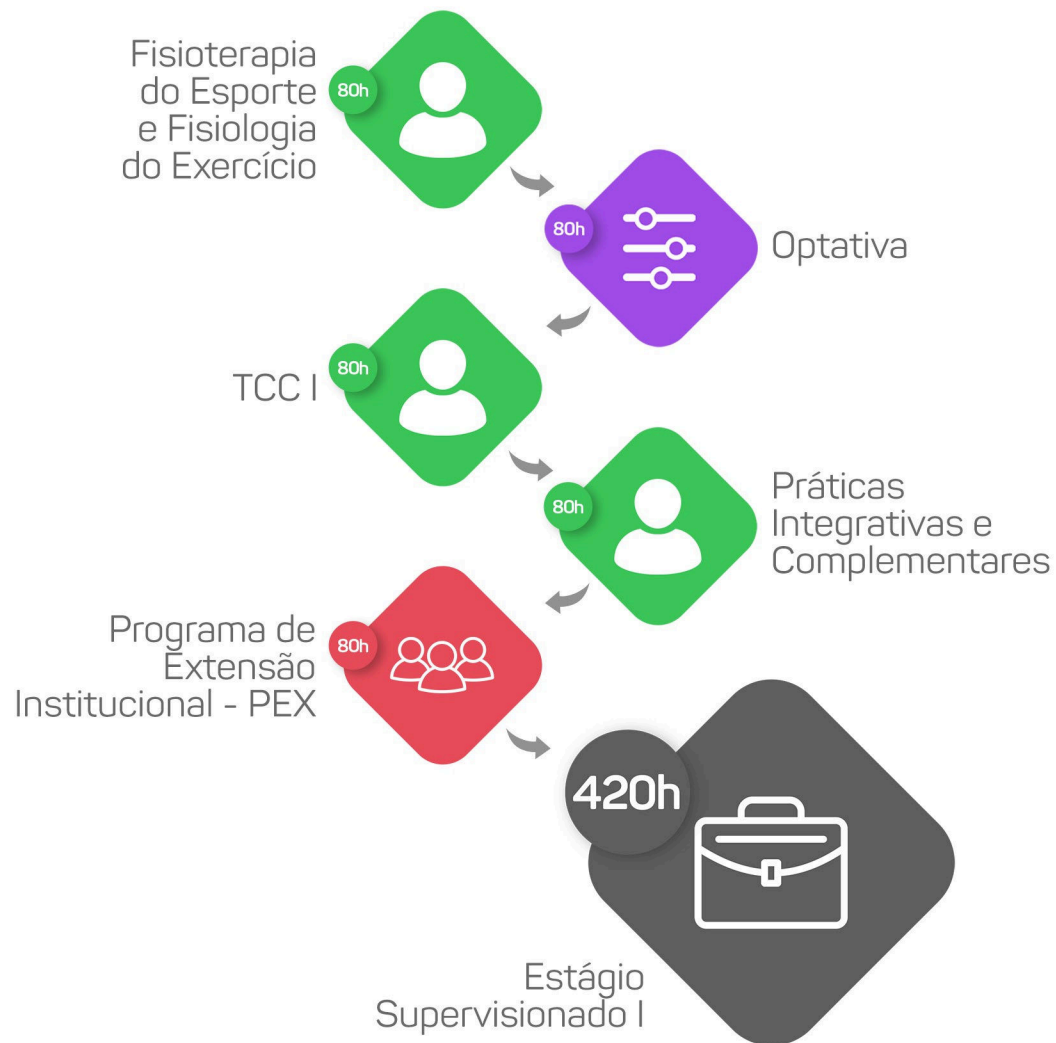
Fisioterapia do Esporte e Fisiologia do Exercício

80h

80h

Optativa

80h

TCC I

80h

Práticas Integrativas e Complementares

Programa de Extensão Institucional - PEX

80h

420h

Estágio Supervisionado I